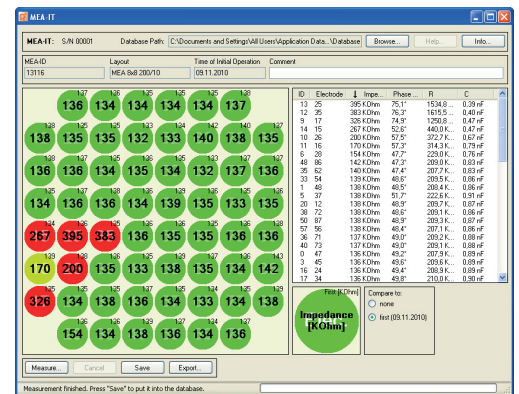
MEA-IT

MEA-IT: S/N 00001 Database Path: C:\Documents and Settings\All Users\Application Data...\Database Browse... Help... Info...

MEA-ID 13116 Layout MEA 8x8 200/10 Time of Initial Operation 09.11.2010 Comment

| 127 136 | 136 134 | 135 134 | 135 134 | 135 136 | 136 137 | | |
|---|---|---|---|---|---|---|---|
| 138 | 136 135 | 135 135 | 132 | 133 | 140 | 138 | 137 |
| 136 | 136 134 | 134 | 137 135 | 134 | 137 | 137 | 136 |
| 134 | 136 | 138 134 | 135 | 139 | 135 | 136 | 136 |
| 267 | 136 395 | 383 | 138 | 135 | 138 | 136 | 136 |
| 170 | 139 200 | 135 | 133 | 138 | 135 | 134 | 142 |
| 326 | 134 | 138 | 136 | 135 | 135 | 136 | 129 136 |
| | 154 | 134 | 138 | 136 | 134 | 136 | |

| ID | Electrode | Impe... | Phase ... | R | C |
|---|---|---|---|---|---|
| 13 | 25 | 395 KOhm | 75,1° | 1534,8 ... | 0,39 nF |
| 12 | 35 | 383 KOhm | 76,3° | 1615,5 ... | 0,40 nF |
| 9 | 17 | 326 KOhm | 74,9° | 1250,8 ... | 0,47 nF |
| 14 | 15 | 267 KOhm | 52,6° | 440,0 K... | 0,57 nF |
| 10 | 26 | 200 KOhm | 57,5° | 372,7 K... | 0,77 nF |
| 11 | 16 | 170 KOhm | 57,3° | 313,4 K... | 0,91 nF |
| 6 | 28 | 154 KOhm | 47,7° | 229,0 K... | 0,76 nF |
| 48 | 86 | 142 KOhm | 47,3° | 209,0 K... | 0,83 nF |
| 35 | 62 | 140 KOhm | 47,4° | 207,7 K... | 0,83 nF |
| 33 | 54 | 139 KOhm | 48,6° | 209,2 K... | 0,86 nF |
| 1 | 48 | 138 KOhm | 48,5° | 208,7 K... | 0,86 nF |
| 5 | 37 | 138 KOhm | 51,7° | 222,6 K... | 0,91 nF |
| 20 | 12 | 138 KOhm | 48,8° | 208,7 K... | 0,87 nF |
| 38 | 72 | 138 KOhm | 48,9° | 209,1 K... | 0,86 nF |
| 50 | 87 | 138 KOhm | 48,9° | 209,1 K... | 0,86 nF |
| 57 | 56 | 138 KOhm | 48,4° | 207,1 K... | 0,86 nF |
| 36 | 71 | 137 KOhm | 49,0° | 209,2 K... | 0,88 nF |
| 40 | 73 | 137 KOhm | 49,0° | 209,1 K... | 0,89 nF |
| 0 | 47 | 136 KOhm | 49,2° | 207,9 K... | 0,89 nF |
| 3 | 45 | 136 KOhm | 49,6° | 209,0 K... | 0,89 nF |
| 16 | 22 | 136 KOhm | 49,2° | 208,0 K... | 0,89 nF |
| 17 | 34 | 136 KOhm | 49,4° | 208,9 K... | 0,89 nF |

First [KOhm]
Impedance [KOhm]

Compare to:
none
first (09.11.2010)

Measure... Cancel Save Export...

Measurement finished. Press "Save" to put it into the database.